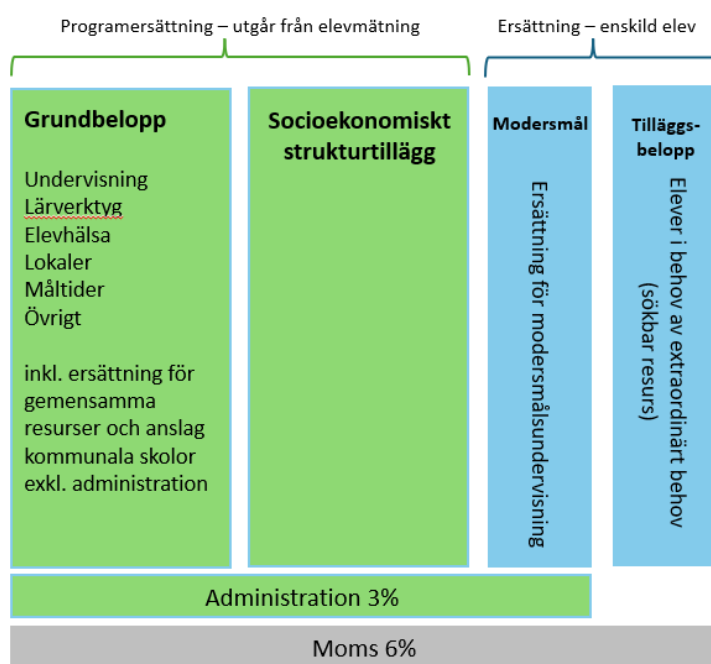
Programersättning – utgår från elevmätning

Ersättning – enskild elev

Grundbelopp

Undervisning
Lärverktyg
Elevhälsa
Lokaler
Måltider
Övrigt

inkl. ersättning för gemensamma resurser och anslag kommunala skolor exkl. administration

Socioekonomiskt strukturtillägg

Modersmål

Ersättning för modersmålsundervisning

Tilläggsbelopp

Elever i behov av extraordinärt behov (sökbar resurs)

Administration 3%

Moms 6%